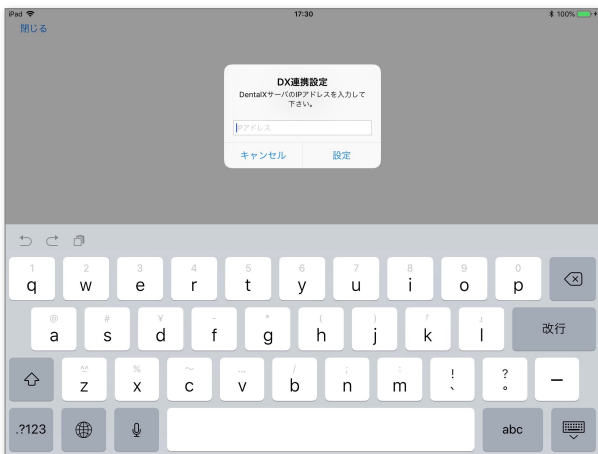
iPad
17:30
100%
閉じる

DX連携設定
DentalXサーバのIPアドレスを入力して下さい。

IPアドレス

キャンセル
設定

1 q
2 w
3 e
4 r
5 t
6 y
7 u
8 i
9 o
0 p

@ a
# s
¥ d
- f
* g
( h
) j
「 k
」 l
改行

^^ z
% x
~ c
… v
/ b
; n
: m
! 、
? 。
ー

.?123
abc